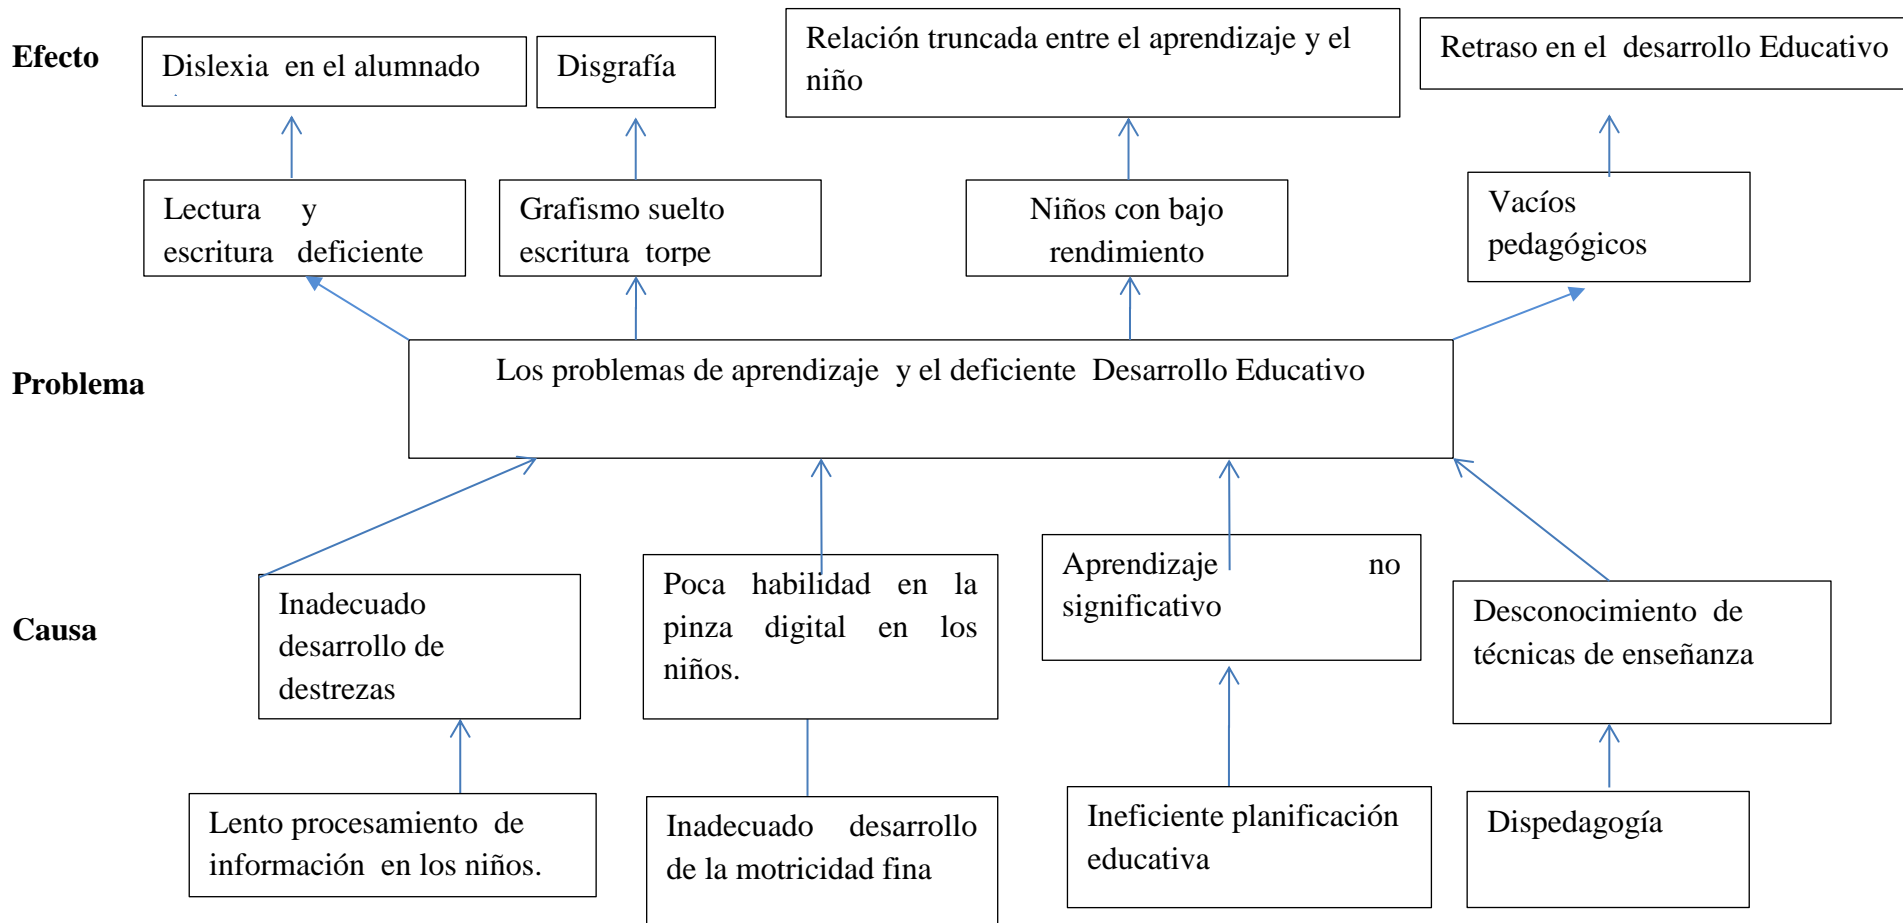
Efecto

Dislexia en el alumnado

Disgrafía

Relación truncada entre el aprendizaje y el niño

Retraso en el desarrollo Educativo

Lectura y escritura deficiente

Grafismo suelto escritura torpe

Niños con bajo rendimiento

Vacíos pedagógicos

Problema

Los problemas de aprendizaje y el deficiente Desarrollo Educativo

Causa

Inadecuado desarrollo de destrezas

Poca habilidad en la pinza digital en los niños.

Aprendizaje no significativo

Desconocimiento de técnicas de enseñanza

Lento procesamiento de información en los niños.

Inadecuado desarrollo de la motricidad fina

Ineficiente planificación educativa

Dispedagogía